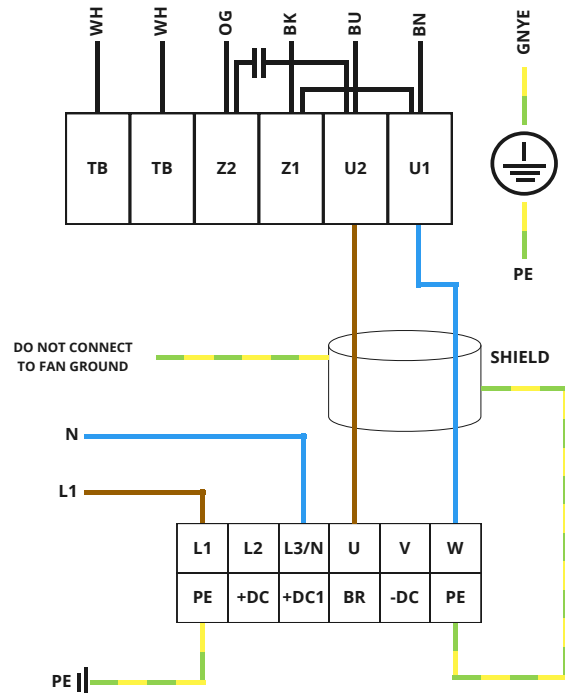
WH
WH
OG
BK
BU
BN
GNYE

| TB | TB | Z2 | Z1 | U2 | U1 |
|---|---|---|---|---|---|

PE

DO NOT CONNECT TO FAN GROUND

SHIELD

N

L1

| L1 | L2 | L3/N | U | V | W |
|---|---|---|---|---|---|
| PE | +DC | +DC1 | BR | -DC | PE |

PE